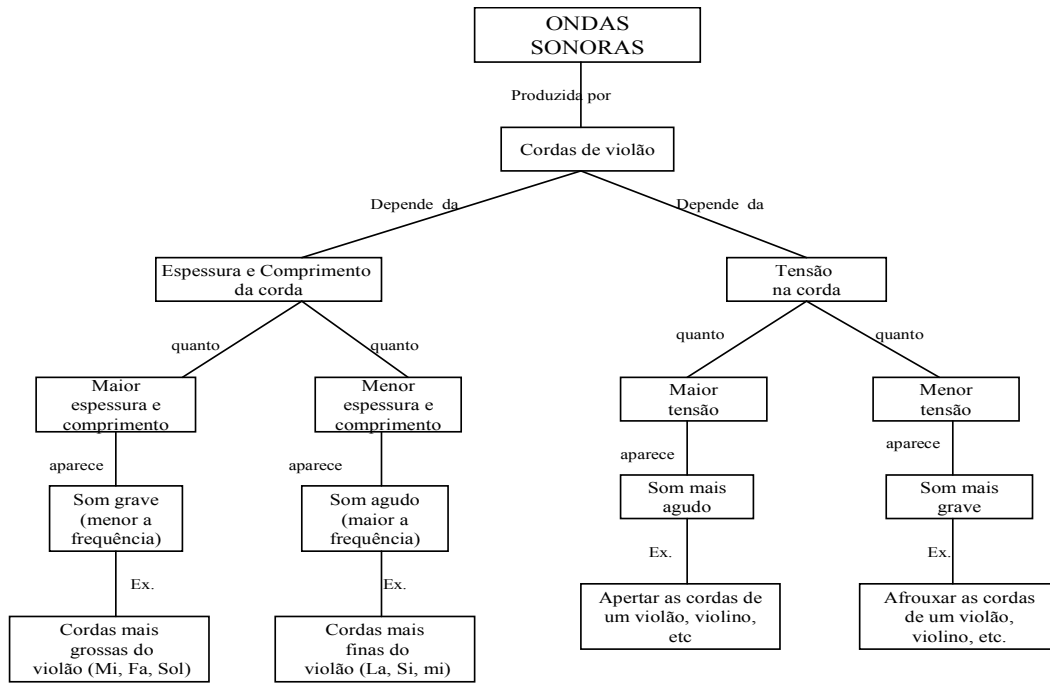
ONDAS SONORAS

Produzida por

Cordas de violão

Depende da

Depende da

Espessura e Comprimento da corda

Tensão na corda

quanto

quanto

quanto

quanto

Maior espessura e comprimento

Menor espessura e comprimento

Maior tensão

Menor tensão

aparece

aparece

aparece

aparece

Som grave (menor a frequência)

Som agudo (maior a frequência)

Som mais agudo

Som mais grave

Ex.

Ex.

Ex.

Ex.

Cordas mais grossas do violão (Mi, Fa, Sol)

Cordas mais finas do violão (La, Si, mi)

Apertar as cordas de um violão, violino, etc

Afrouxar as cordas de um violão, violino, etc.